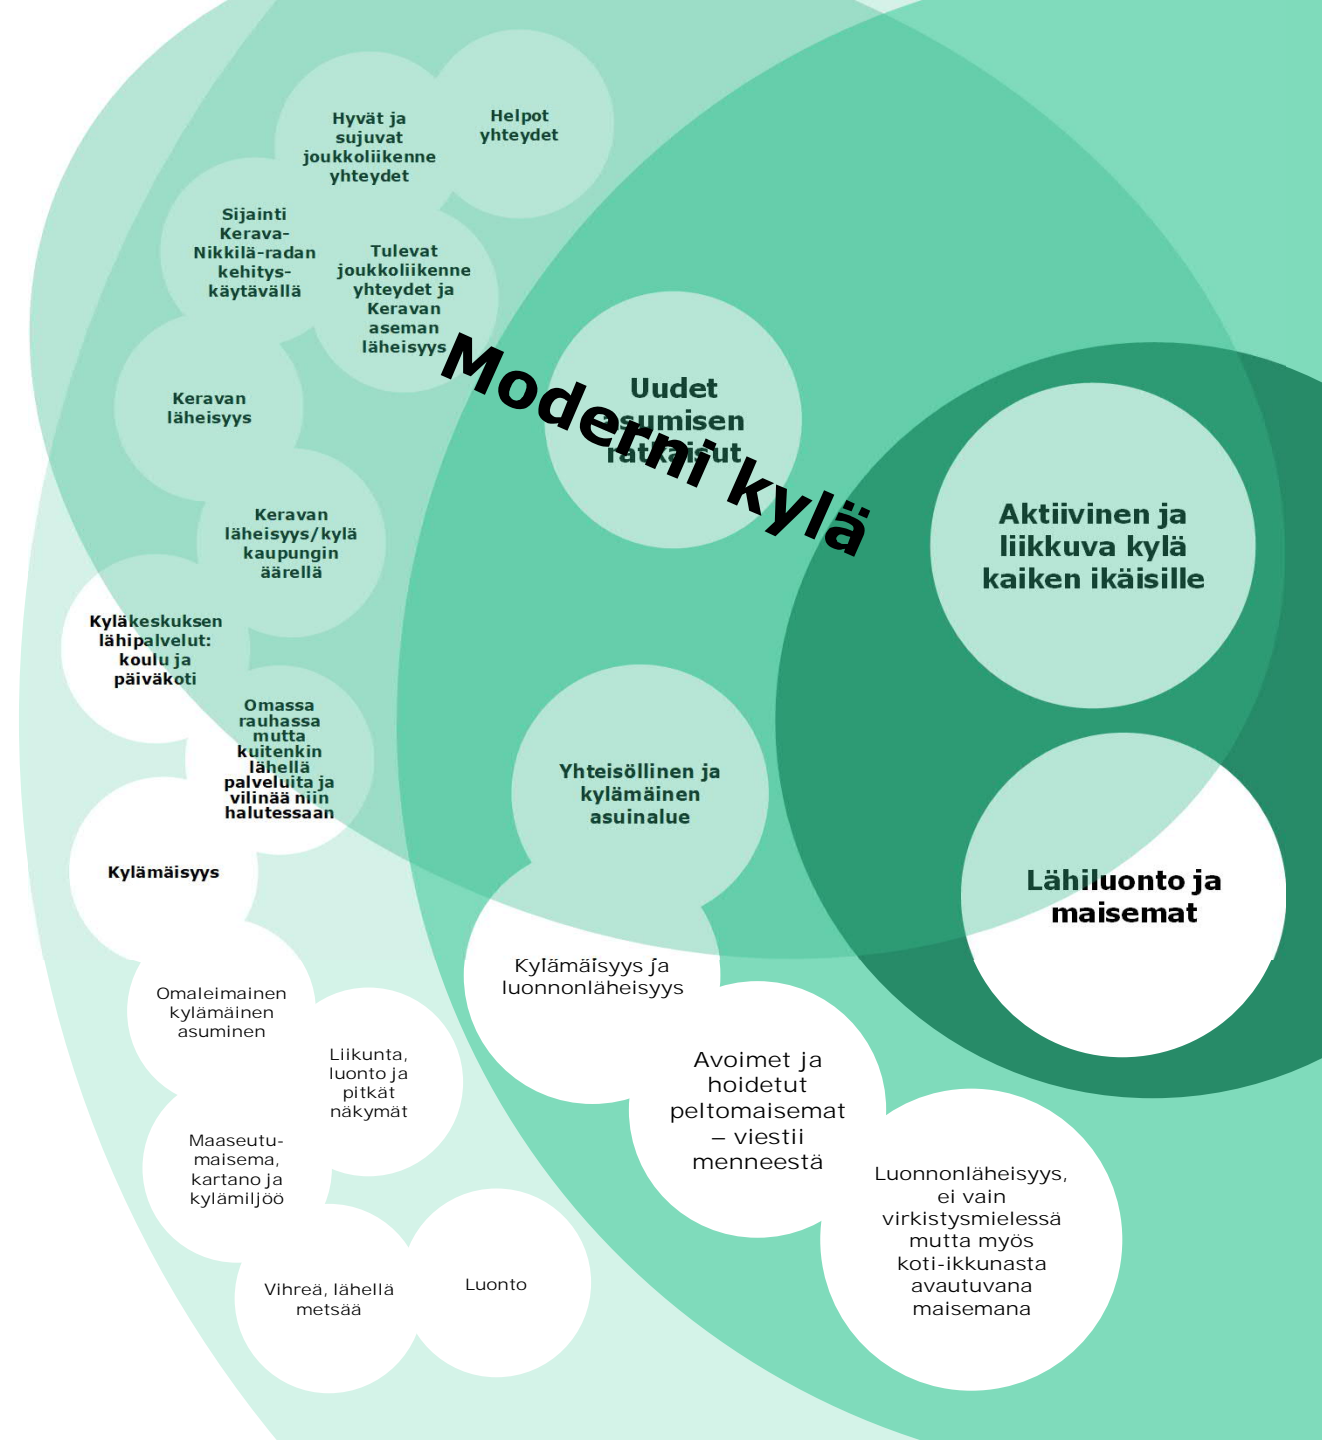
Hyvät ja sujuvat joukkoliikenne yhteydet

Helpot yhteydet

Sijainti Kerava-Nikkilä-radan kehitys-käytävällä

Tulevat joukkoliikenne yhteydet ja Keravan aseman läheisyys

Moderni kylä

Uudet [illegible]umisen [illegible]

Keravan läheisyys

Keravan läheisyys/kylä kaupungin äärellä

Aktiivinen ja liikkuva kylä kaiken ikäisille

Kyläkeskuksen lähipalvelut: koulu ja päiväkoti

Omassa rauhassa mutta kuitenkin lähellä palveluita ja vilinää niin halutessaan

Yhteisöllinen ja kylämäinen asuinalue

Kylämäisyys

Lähiluonto ja maisemat

Kylämäisyys ja luonnonläheisyys

Omaleimainen kylämäinen asuminen

Liikunta, luonto ja pitkät näkymät

Avoimet ja hoidetut peltomaisemat – viestii menneestä

Maaseutu-maisema, kartano ja kylämiljöö

Luonnonläheisyys, ei vain virkistysmielessä mutta myös koti-ikkunasta avautuvana maisemana

Vihreä, lähellä metsää

Luonto